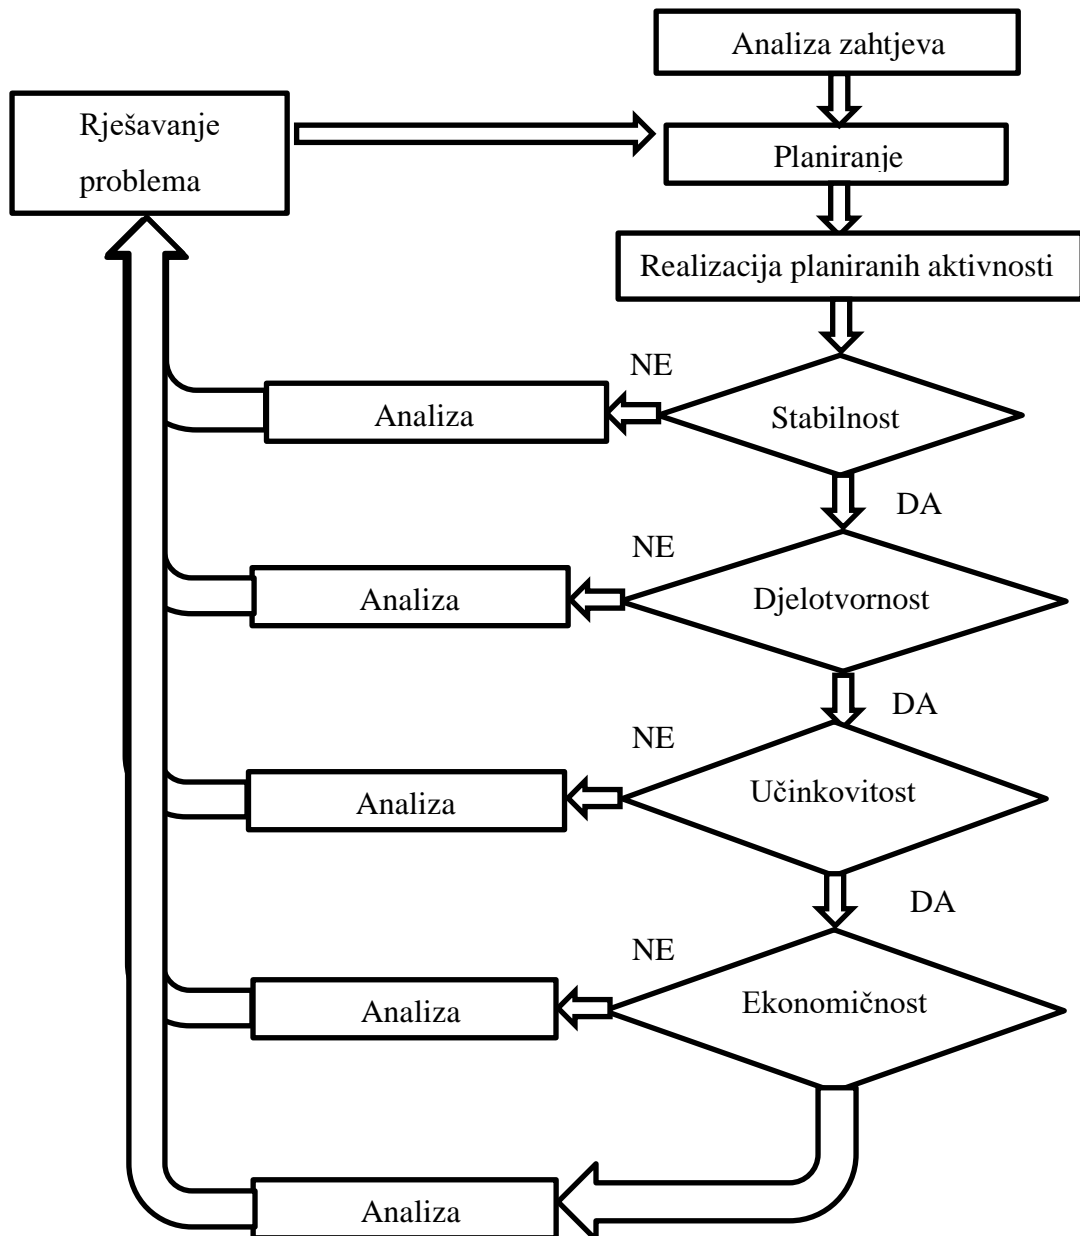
Analiza zahtjeva

Rješavanje problema

Planiranje

Realizacija planiranih aktivnosti

NE

Analiza

Stabilnost

DA

NE

Analiza

Djelotvornost

DA

NE

Analiza

Učinkovitost

DA

NE

Analiza

Ekonomičnost

Analiza